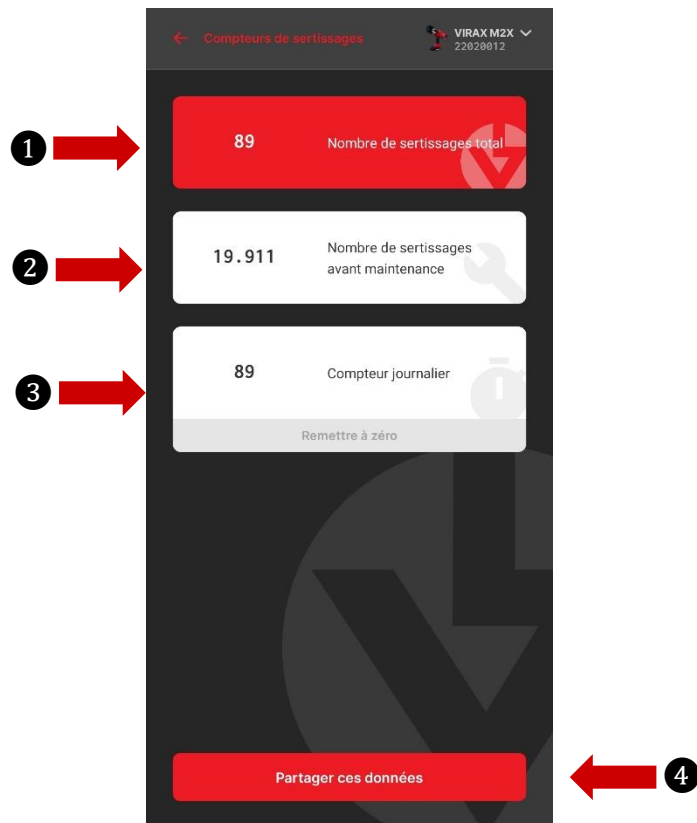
← Compteurs de sertissages

VIRAX M2X
22020012

1

89 Nombre de sertissages total

2

19.911 Nombre de sertissages avant maintenance

3

89 Compteur journalier

Remettre à zéro

Partager ces données

4